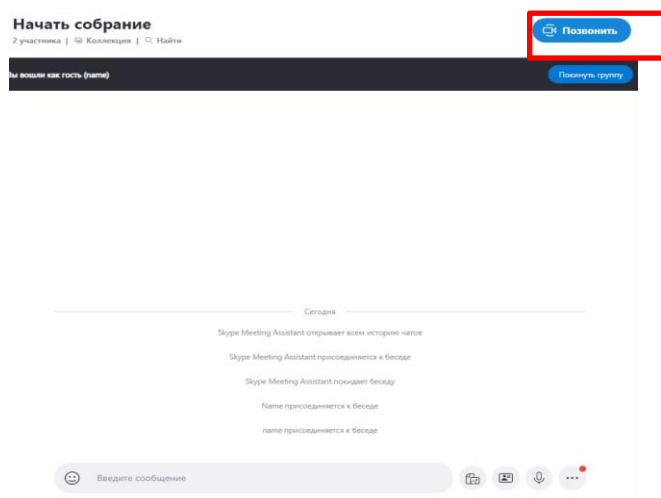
Начать собрание
2 участника | Коллекция | Найти

Позвонить

Вы вошли как гость (name)

Покинуть группу

Сегодня

Skype Meeting Assistant открывает всем историю чатов

Skype Meeting Assistant присоединяется к беседе

Skype Meeting Assistant покидает беседу

Name присоединяется к беседе

name присоединяется к беседе

Введите сообщение